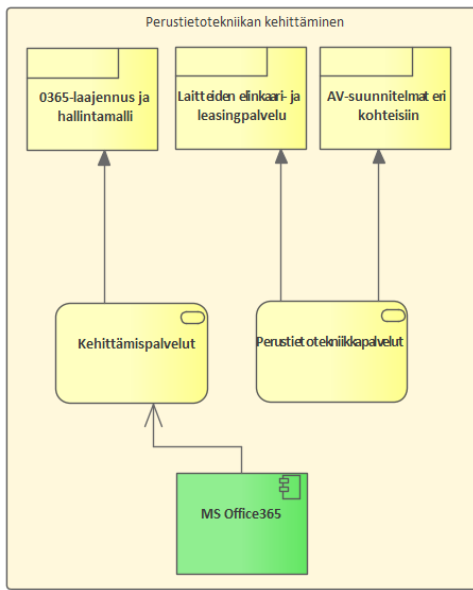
Perustietotekniikan kehittäminen

0365-laajennus ja hallintamalli

Laitteiden elinkaari- ja leasingpalvelu

AV-suunnitelmat eri kohteisiin

Kehittämispalvelut

Perustietotekniikkapalvelut

MS Office365